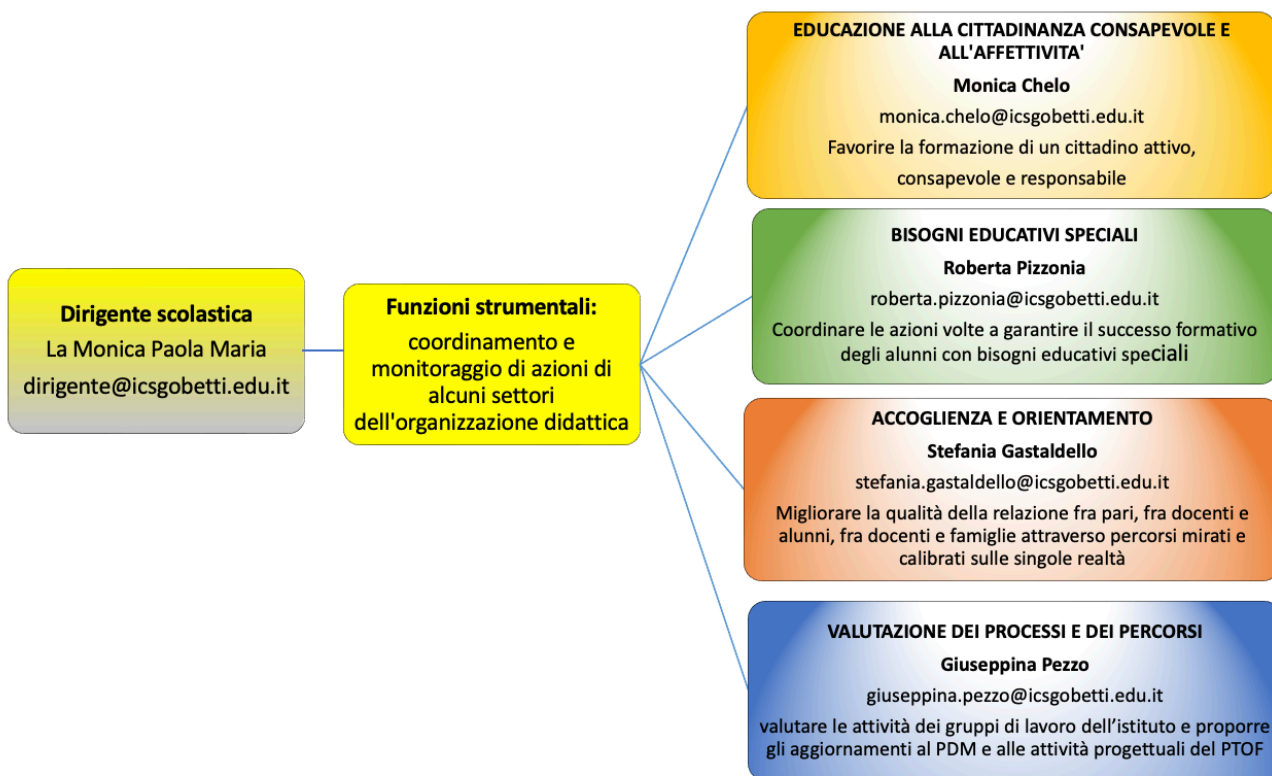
Dirigente scolastica
La Monica Paola Maria
dirigente@icsgobetti.edu.it

Funzioni strumentali:
coordinamento e monitoraggio di azioni di alcuni settori dell'organizzazione didattica

EDUCAZIONE ALLA CITTADINANZA CONSAPEVOLE E ALL'AFFETTIVITA'
Monica Chelo
monica.chelo@icsgobetti.edu.it
Favorire la formazione di un cittadino attivo, consapevole e responsabile

BISOGNI EDUCATIVI SPECIALI
Roberta Pizzonia
roberta.pizzonia@icsgobetti.edu.it
Coordinare le azioni volte a garantire il successo formativo degli alunni con bisogni educativi speciali

ACCOGLIENZA E ORIENTAMENTO
Stefania Gastaldello
stefania.gastaldello@icsgobetti.edu.it
Migliorare la qualità della relazione fra pari, fra docenti e alunni, fra docenti e famiglie attraverso percorsi mirati e calibrati sulle singole realtà

VALUTAZIONE DEI PROCESSI E DEI PERCORSI
Giuseppina Pezzo
giuseppina.pezzo@icsgobetti.edu.it
valutare le attività dei gruppi di lavoro dell'istituto e proporre gli aggiornamenti al PDM e alle attività progettuali del PTOF